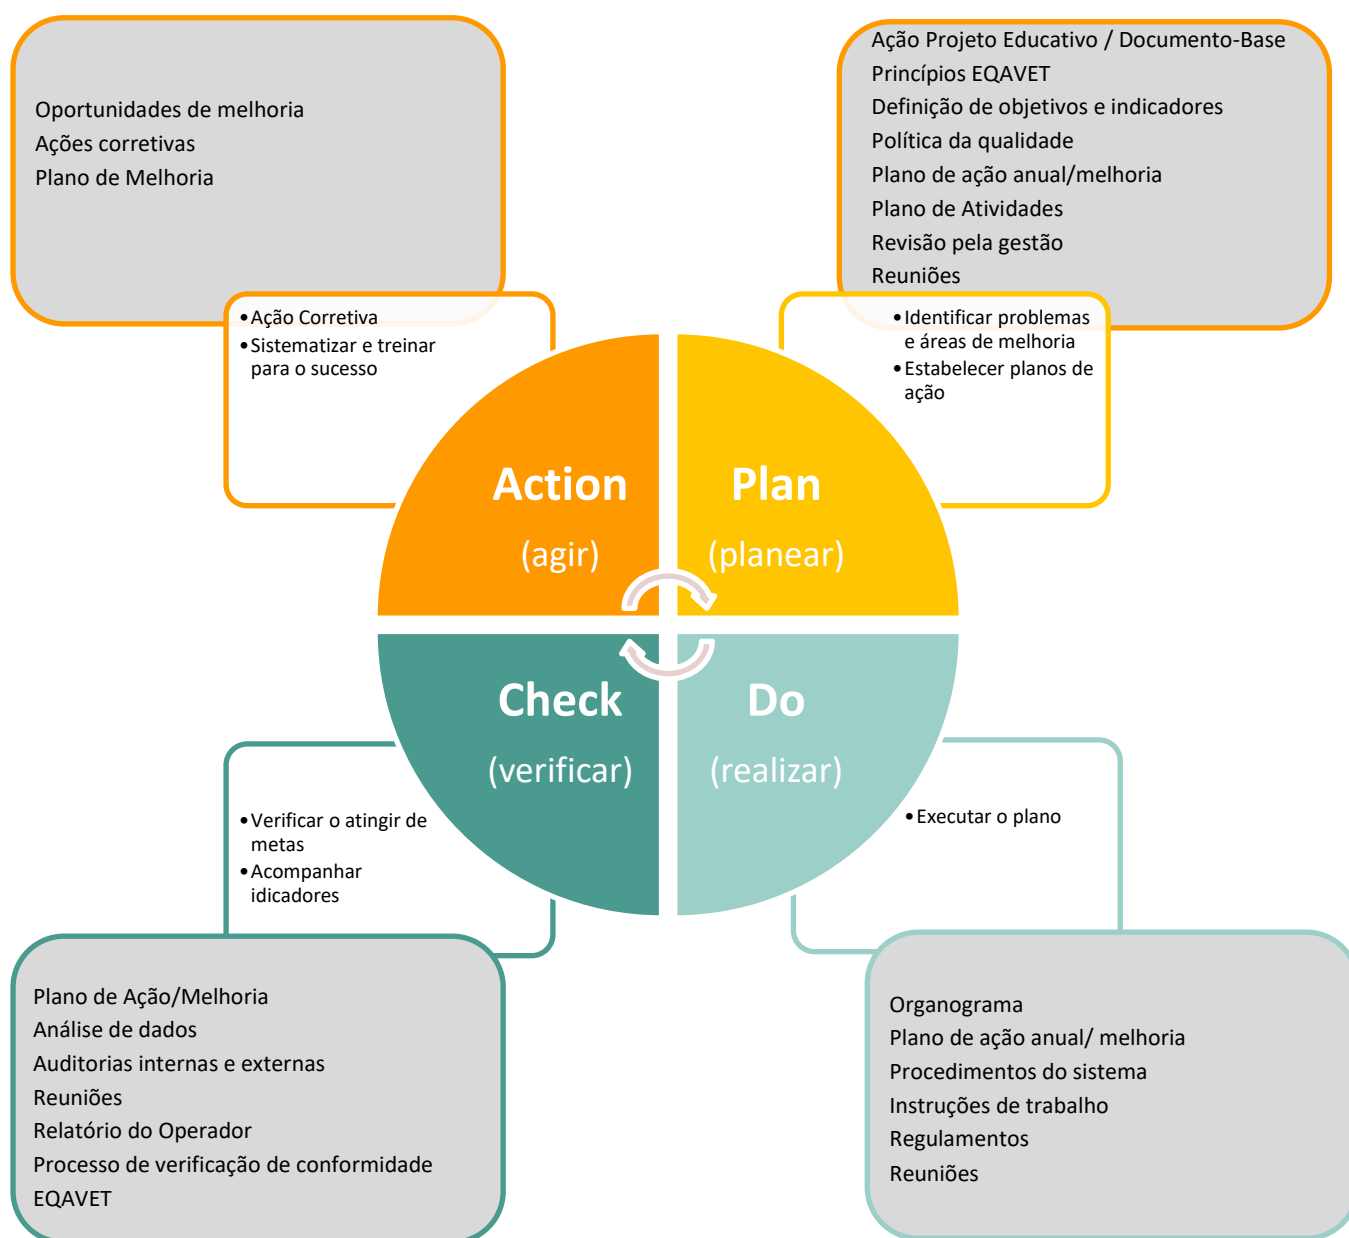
Oportunidades de melhoria
Ações corretivas
Plano de Melhoria

Ação Projeto Educativo / Documento-Base
Princípios EQAVET
Definição de objetivos e indicadores
Política da qualidade
Plano de ação anual/melhoria
Plano de Atividades
Revisão pela gestão
Reuniões

• Ação Corretiva
• Sistematizar e treinar para o sucesso

• Identificar problemas e áreas de melhoria
• Estabelecer planos de ação

Action
(agir)

Plan
(planear)

Check
(verificar)

Do
(realizar)

• Verificar o atingir de metas
• Acompanhar idicadores

• Executar o plano

Plano de Ação/Melhoria
Análise de dados
Auditorias internas e externas
Reuniões
Relatório do Operador
Processo de verificação de conformidade
EQAVET

Organograma
Plano de ação anual/ melhoria
Procedimentos do sistema
Instruções de trabalho
Regulamentos
Reuniões